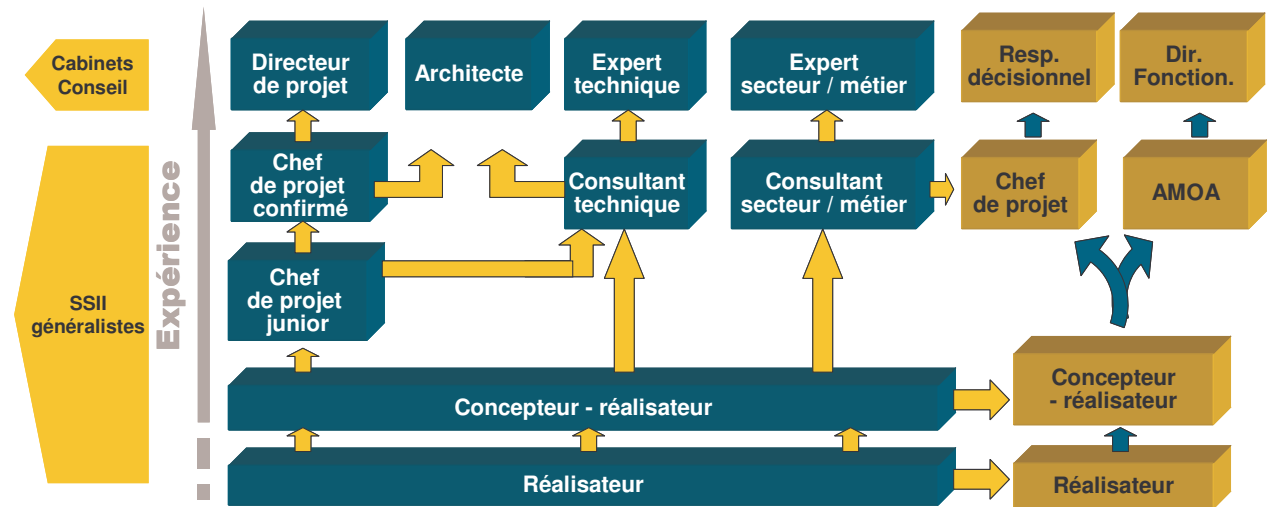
Cabinets Conseil

SSII généralistes

Expérience

Directeur de projet

Architecte

Expert technique

Expert secteur / métier

Resp. décisionnel

Dir. Fonction.

Chef de projet confirmé

Consultant technique

Consultant secteur / métier

Chef de projet

AMOA

Chef de projet junior

Concepteur - réalisateur

Concepteur - réalisateur

Réalisateur

Réalisateur